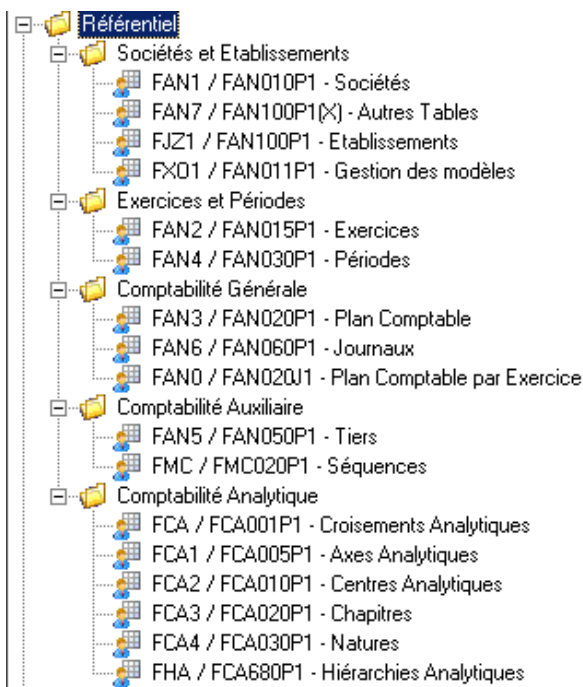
Référentiel
Sociétés et Etablissements
FAN1 / FAN010P1 - Sociétés
FAN7 / FAN100P1(X) - Autres Tables
FJZ1 / FAN100P1 - Etablissements
FXO1 / FAN011P1 - Gestion des modèles
Exercices et Périodes
FAN2 / FAN015P1 - Exercices
FAN4 / FAN030P1 - Périodes
Comptabilité Générale
FAN3 / FAN020P1 - Plan Comptable
FAN6 / FAN060P1 - Journaux
FAN0 / FAN020J1 - Plan Comptable par Exercice
Comptabilité Auxiliaire
FAN5 / FAN050P1 - Tiers
FMC / FMC020P1 - Séquences
Comptabilité Analytique
FCA / FCA001P1 - Croisements Analytiques
FCA1 / FCA005P1 - Axes Analytiques
FCA2 / FCA010P1 - Centres Analytiques
FCA3 / FCA020P1 - Chapitres
FCA4 / FCA030P1 - Natures
FHA / FCA680P1 - Hiérarchies Analytiques